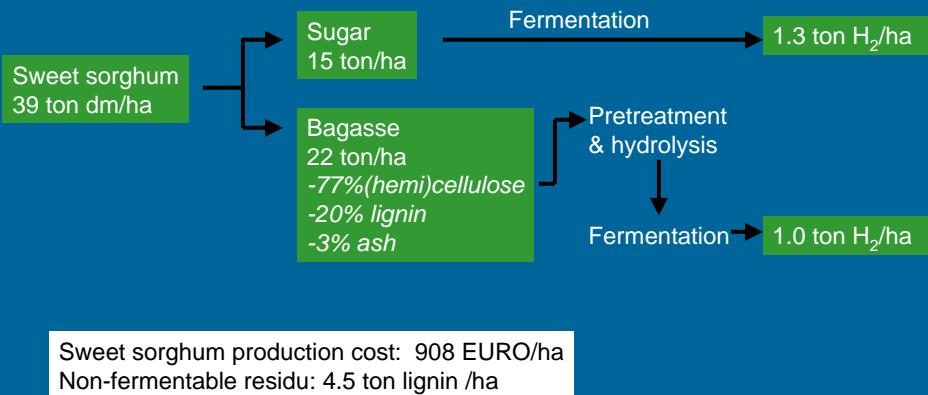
Sweet sorghum
39 ton dm/ha

Sugar
15 ton/ha

Fermentation

1.3 ton $H_2$/ha

Bagasse
22 ton/ha
-77%(hemi)cellulose
-20% lignin
-3% ash

Pretreatment
& hydrolysis

Fermentation

1.0 ton $H_2$/ha

Sweet sorghum production cost: 908 EURO/ha
Non-fermentable residu: 4.5 ton lignin /ha